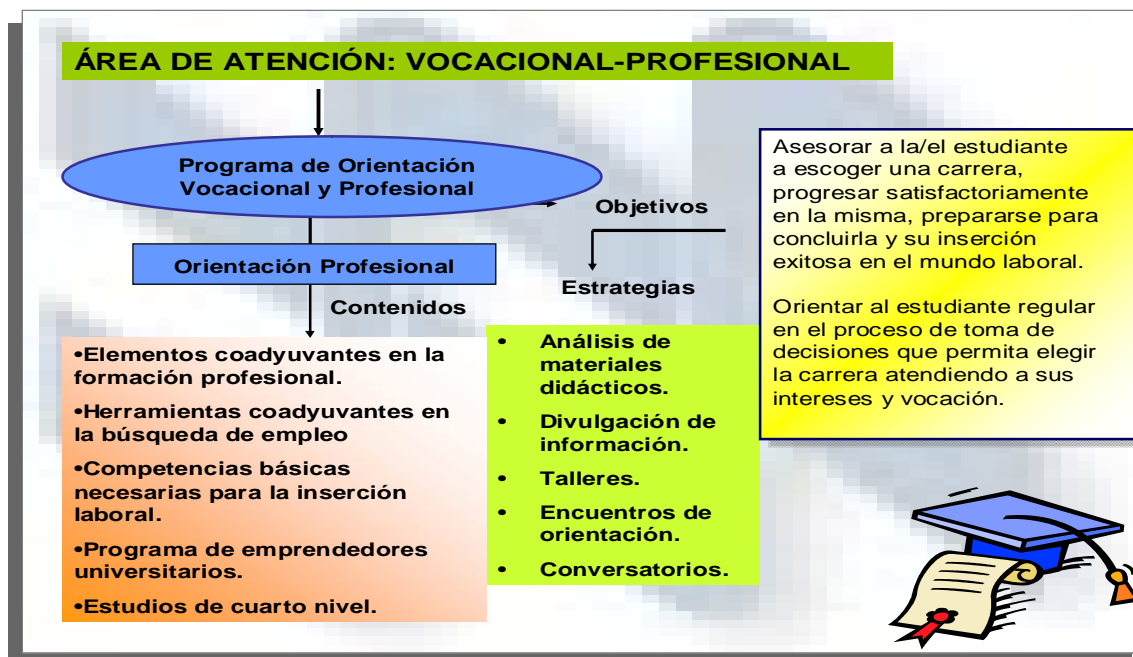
ÁREA DE ATENCIÓN: VOCACIONAL-PROFESIONAL

Programa de Orientación Vocacional y Profesional

Objetivos

Orientación Profesional

Contenidos

Estrategias

Asesorar a la/el estudiante a escoger una carrera, progresar satisfactoriamente en la misma, prepararse para concluirla y su inserción exitosa en el mundo laboral.

Orientar al estudiante regular en el proceso de toma de decisiones que permita elegir la carrera atendiendo a sus intereses y vocación.

•Elementos coadyuvantes en la formación profesional.

•Herramientas coadyuvantes en la búsqueda de empleo

•Competencias básicas necesarias para la inserción laboral.

•Programa de emprendedores universitarios.

•Estudios de cuarto nivel.

• Análisis de materiales didácticos.
• Divulgación de información.
• Talleres.
• Encuentros de orientación.
• Conversatorios.